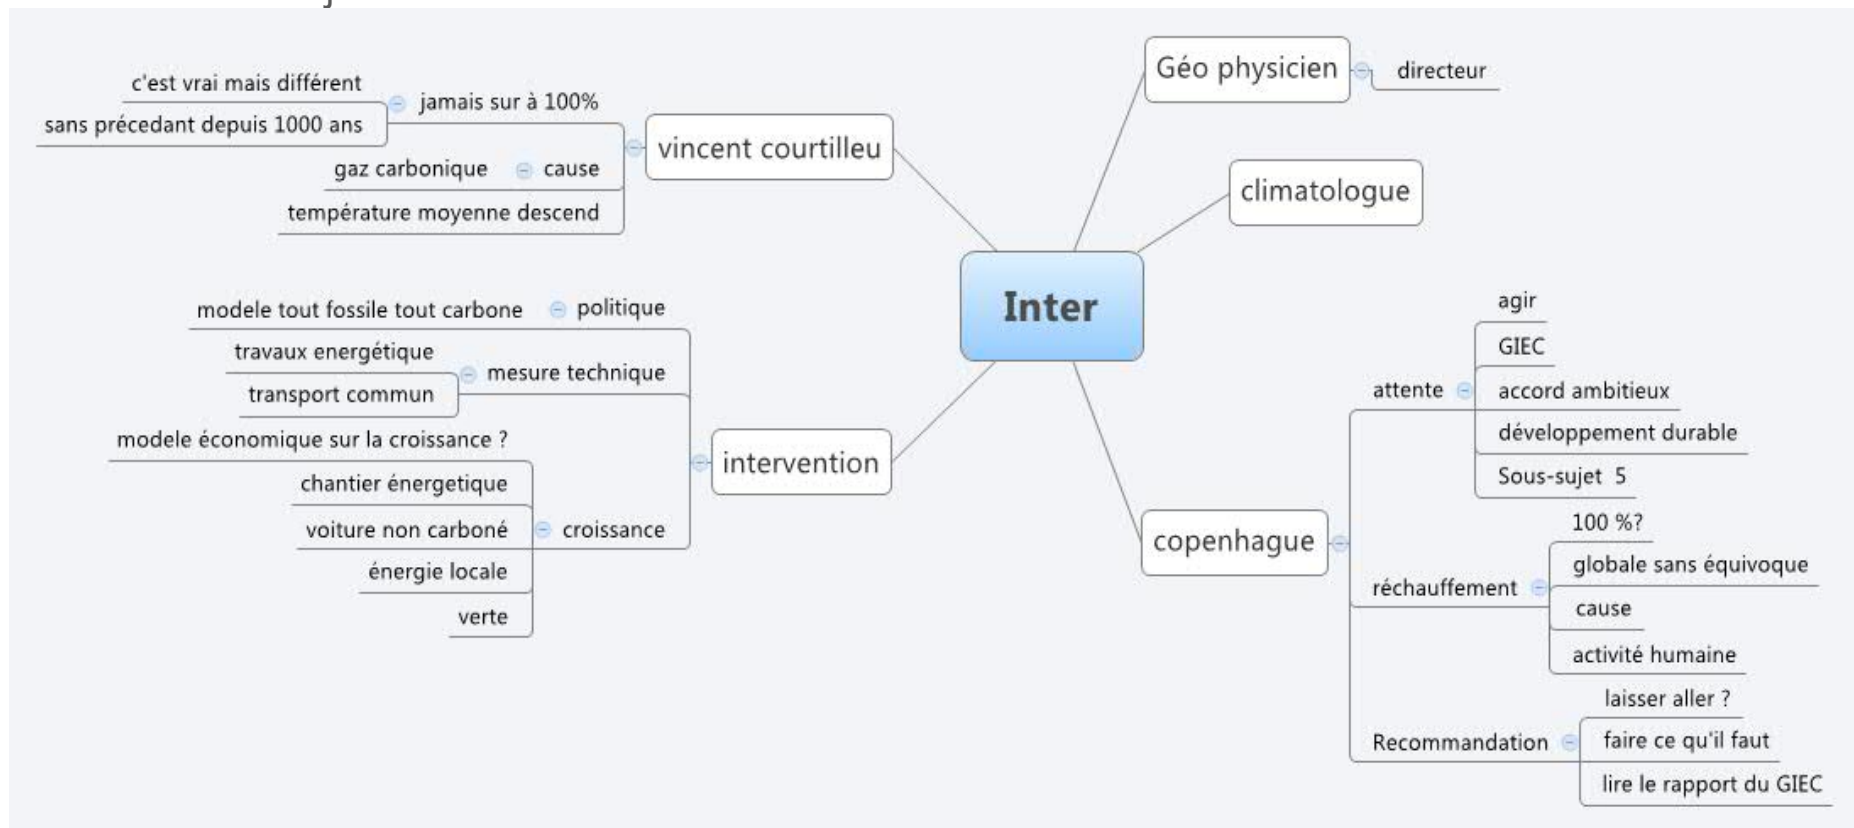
Inter

vincent courtilleu
jamais sur à 100%
c'est vrai mais différent
sans précedant depuis 1000 ans
cause
gaz carbonique
température moyenne descend

intervention
politique
modele tout fossile tout carbone
mesure technique
travaux energétique
transport commun
modele économique sur la croissance ?
croissance
chantier énergetique
voiture non carboné
énergie locale
verte

Géo physicien
directeur

climatologue

copenhague
attente
agir
GIEC
accord ambitieux
développement durable
Sous-sujet 5
réchauffement
100 %?
globale sans équivoque
cause
activité humaine
Recommandation
laisser aller ?
faire ce qu'il faut
lire le rapport du GIEC